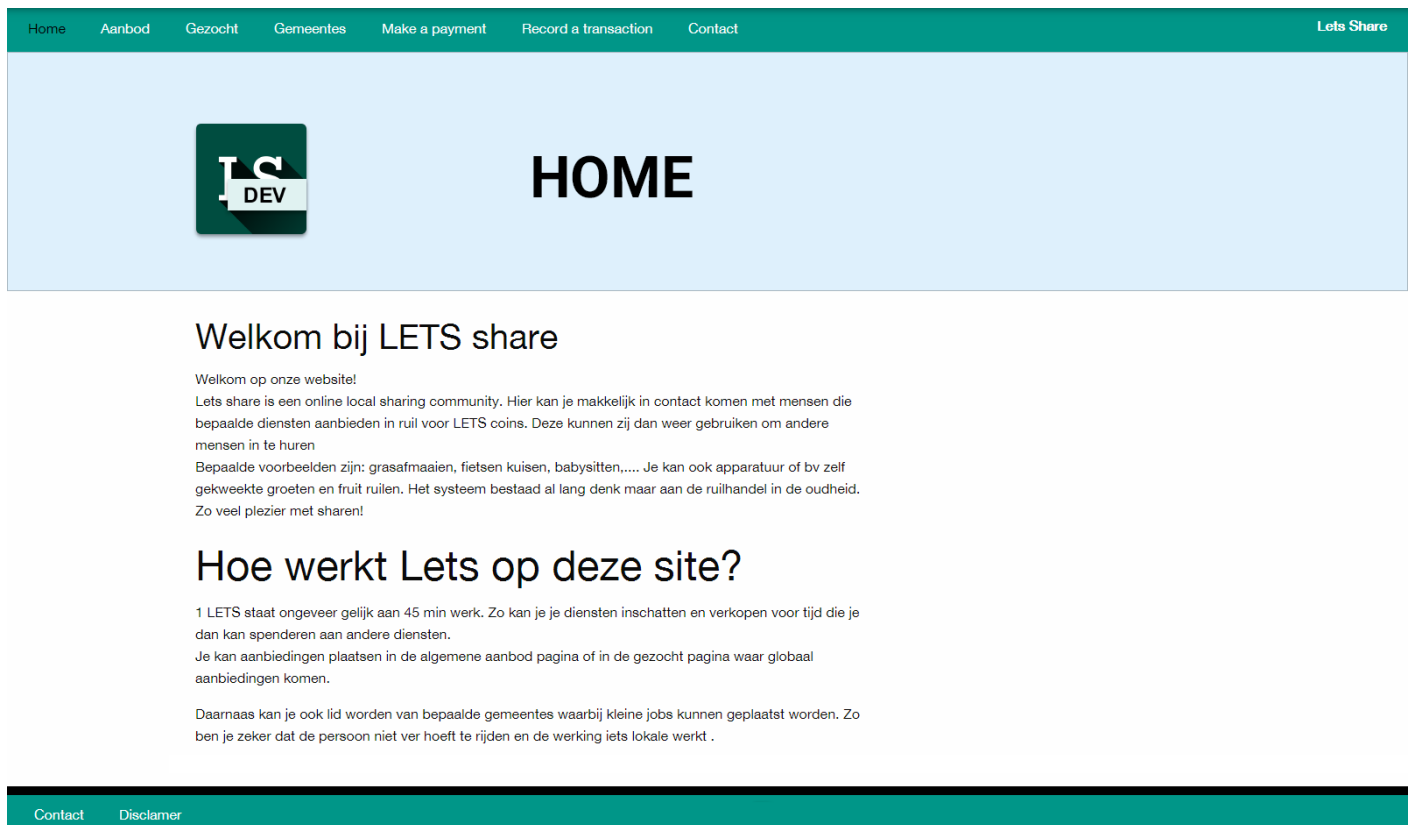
Home Aanbod Gezocht Gemeentes Make a payment Record a transaction Contact Lets Share

LS DEV

HOME

Welkom bij LETS share

Welkom op onze website!
Lets share is een online local sharing community. Hier kan je makkelijk in contact komen met mensen die bepaalde diensten aanbieden in ruil voor LETS coins. Deze kunnen zij dan weer gebruiken om andere mensen in te huren
Bepaalde voorbeelden zijn: grasafmaaien, fietsen kuisen, babysitten,.... Je kan ook apparatuur of bv zelf gekweekte groeten en fruit ruilen. Het systeem bestaad al lang denk maar aan de ruilhandel in de oudheid.
Zo veel plezier met sharen!

Hoe werkt Lets op deze site?

1 LETS staat ongeveer gelijk aan 45 min werk. Zo kan je je diensten inschatten en verkopen voor tijd die je dan kan spenderen aan andere diensten.
Je kan aanbiedingen plaatsen in de algemene aanbod pagina of in de gezocht pagina waar globaal aanbiedingen komen.

Daarnaas kan je ook lid worden van bepaalde gemeentes waarbij kleine jobs kunnen geplaatst worden. Zo ben je zeker dat de persoon niet ver hoeft te rijden en de werking iets lokale werkt .

Contact Disclamer